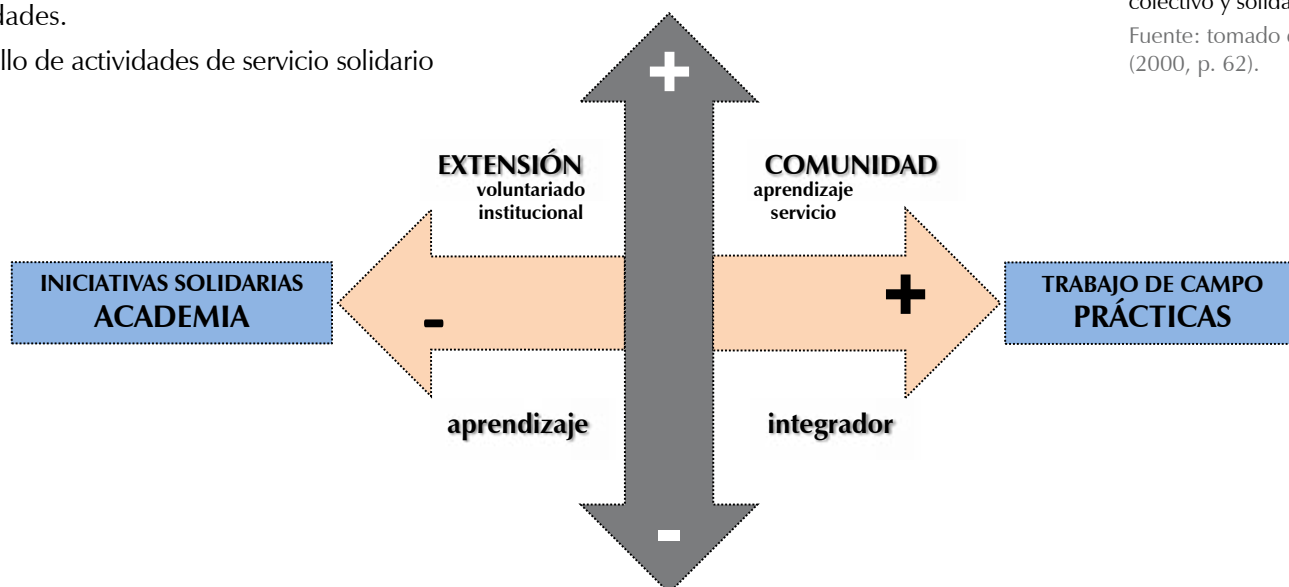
lades.

llo de actividades de servicio solidario

colectivo y solida

Fuente: tomado (2000, p. 62).

+

EXTENSIÓN
voluntariado institucional

COMUNIDAD
aprendizaje servicio

INICIATIVAS SOLIDARIAS
ACADEMIA

-

+

TRABAJO DE CAMPO
PRÁCTICAS

aprendizaje

integrador

-